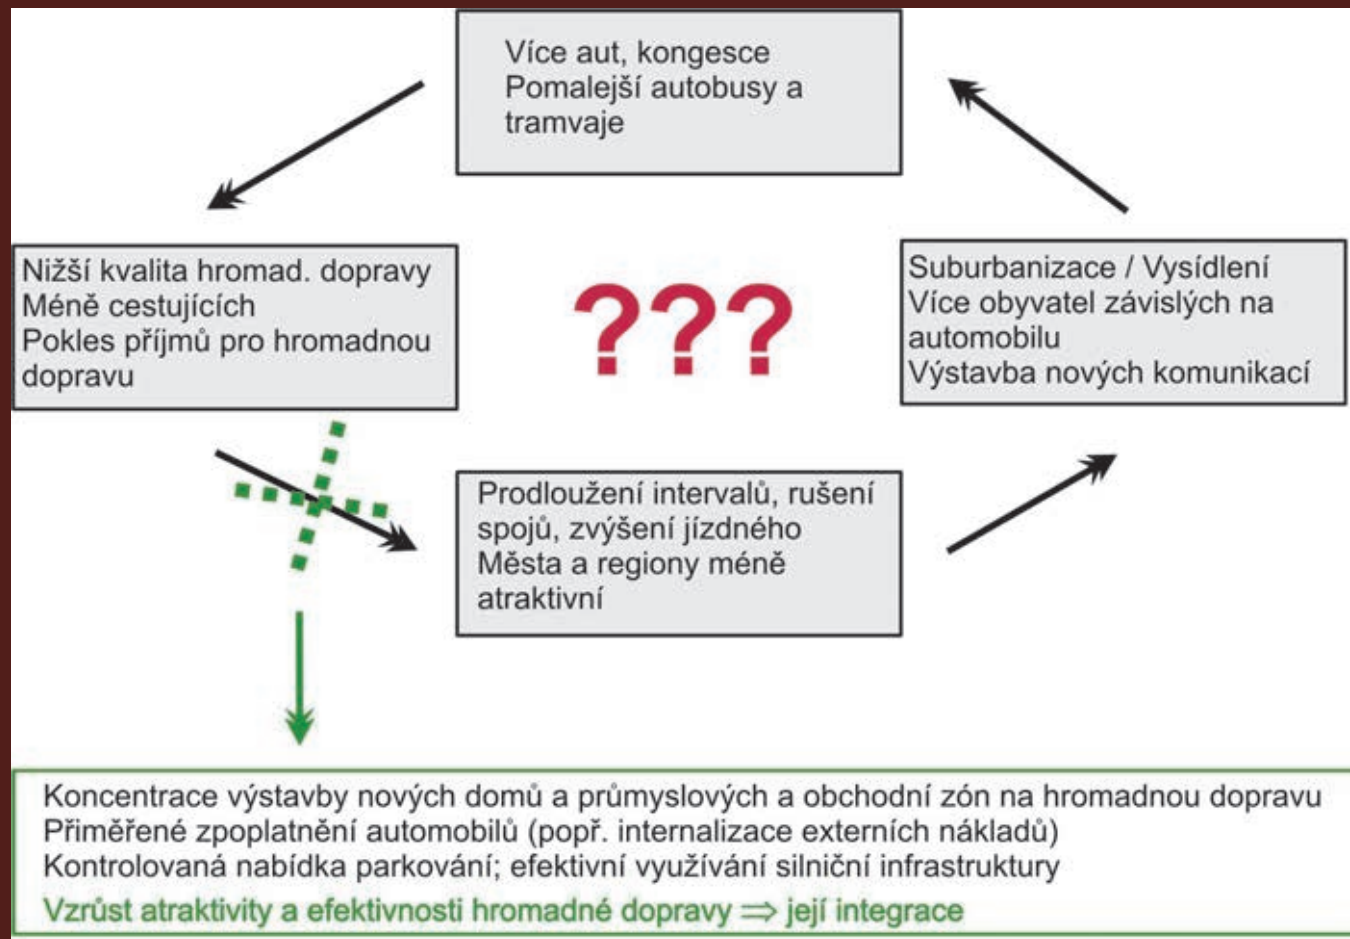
Více aut, kongesce
Pomalejší autobusy a tramvaje

Nižší kvalita hromad. dopravy
Méně cestujících
Pokles příjmů pro hromadnou dopravu

???

Suburbanizace / Vysídlení
Více obyvatel závislých na automobilu
Výstavba nových komunikací

Prodloužení intervalů, rušení spojů, zvýšení jízdného
Města a regiony méně atraktivní

Koncentrace výstavby nových domů a průmyslových a obchodní zón na hromadnou dopravu
Přiměřené zpoplatnění automobilů (popř. internalizace externích nákladů)
Kontrolovaná nabídka parkování; efektivní využívání silniční infrastruktury
Vzrůst atraktivity a efektivnosti hromadné dopravy $\Rightarrow$ její integrace